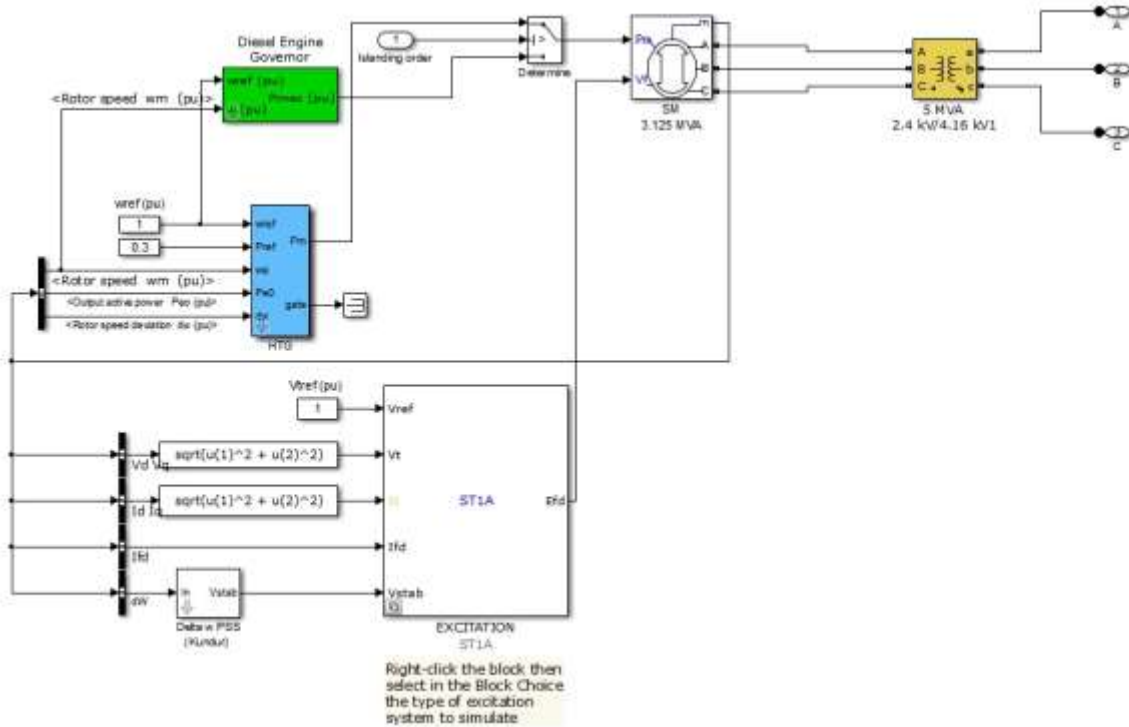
Diesel Engine Governor

wref (pu)

Pmec (pu)

w (pu)

<Rotor speed wm (pu)>

1

Islanding order

Determine

Pm

Vf

m

A

B

C

SM 3.125 MVA

A

B

C

a

b

c

5 MVA 2.4 kV/4.16 kV1

A

B

C

wref(pu)

1

0.3

wref

Pref

we

Pe0

dw

Pm

gate

HTG

<Rotor speed wm (pu)>

<Output active power Peo (pu)>

<Rotor speed deviation dw (pu)>

Vtref(pu)

1

Vref

Vd Vq

sqrt(u(1)^2 + u(2)^2)

Vt

Id Iq

sqrt(u(1)^2 + u(2)^2)

It

ST1A

Efd

Ifd

Ifd

dW

In

Vstab

Delta w PSS (Kundur)

Vstab

EXCITATION ST1A

Right-click the block then select in the Block Choice the type of excitation system to simulate